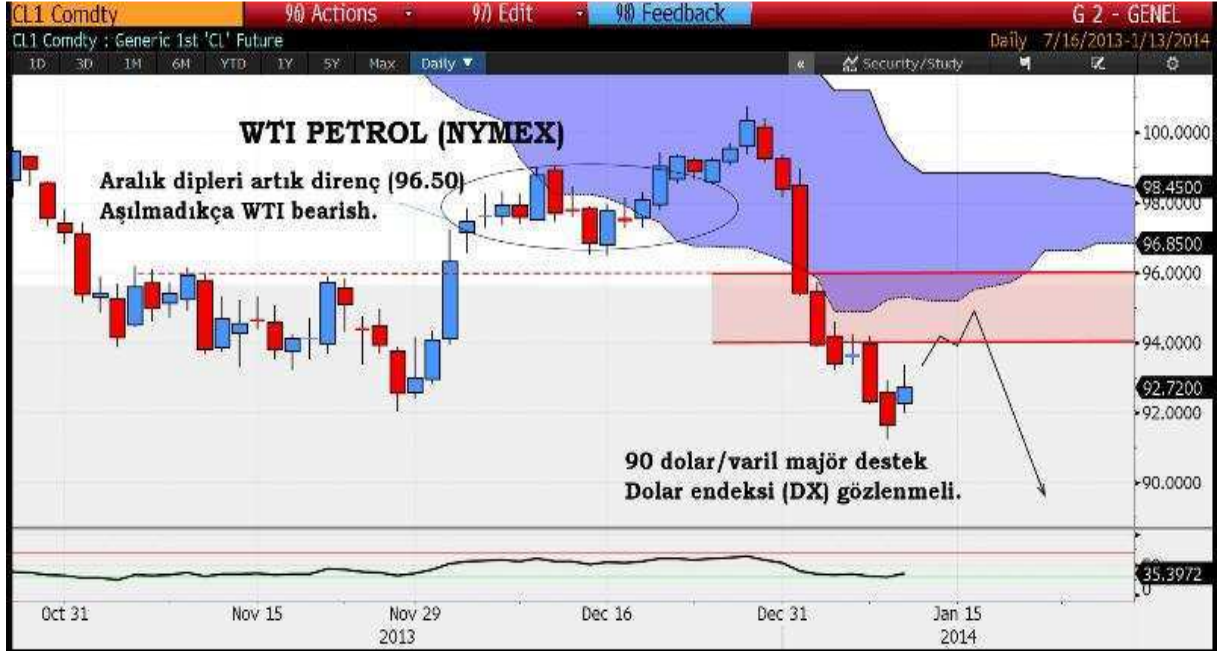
CL1 Comdty 96) Actions 97) Edit 98) Feedback G 2 - GENEL

CL1 Comdty : Generic 1st 'CL' Future Daily 7/16/2013-1/13/2014

1D 3D 1M 6M YTD 1Y 5Y Max Daily Security/Study

WTI PETROL (NYMEX)

Aralık dipleri artık direnç (96.50)
Aşılmadıkça WTI bearish.

90 dolar/varil majör destek
Dolar endeksi (DX) gözlenmeli.

100.0000
98.4500
98.0000
96.8500
96.0000
94.0000
92.7200
92.0000
90.0000

35.3972

Oct 31 Nov 15 Nov 29 Dec 16 Dec 31 Jan 15
2013 2014